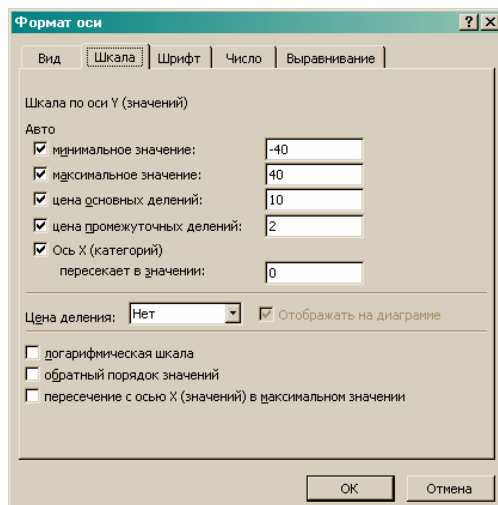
Формат оси

?

X

Вид | Шкала | Шрифт | Число | Выравнивание

Шкала по оси Y (значений)

Авто

☑ минимальное значение: -40

☑ максимальное значение: 40

☑ цена основных делений: 10

☑ цена промежуточных делений: 2

☑ Ось X (категорий) пересекает в значении: 0

Цена деления: Нет

☑ Отображать на диаграмме

☐ логарифмическая шкала

☐ обратный порядок значений

☐ пересечение с осью X (значений) в максимальном значении

OK

Отмена